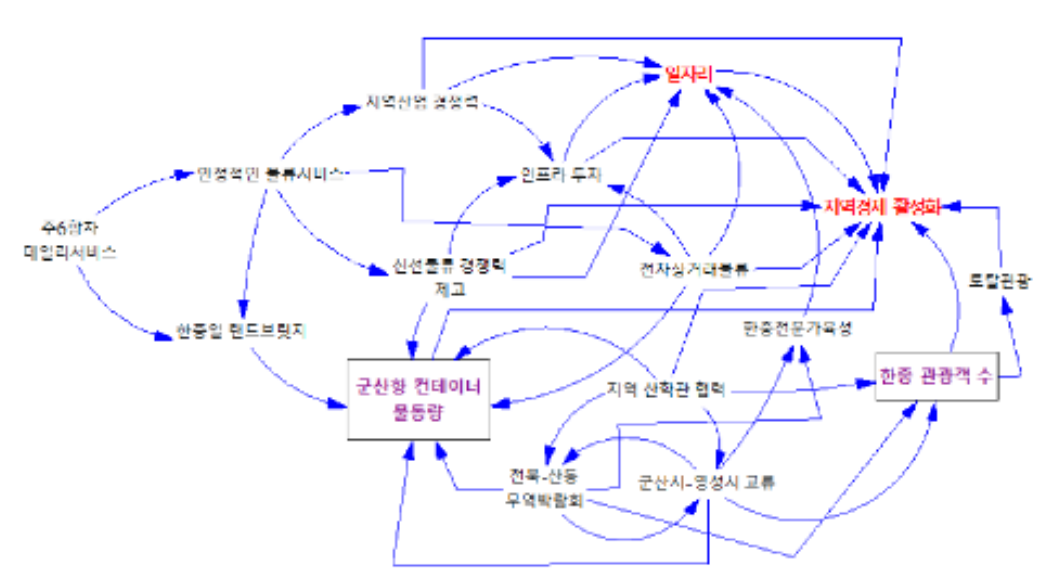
일자리

지역산업 경쟁력

인프라 투자

안정적인 물류서비스

지역경제 활성화

수6항자
데일리서비스

신선물류 경쟁력
제고

전자상거래물류

토탈관광

한중일 랜드브릿지

한중전문가육성

군산항 컨테이너
물동량

지역 산학관 협력

한중 관광객 수

전북-산동
우역박람회

군산시-영성시 교류